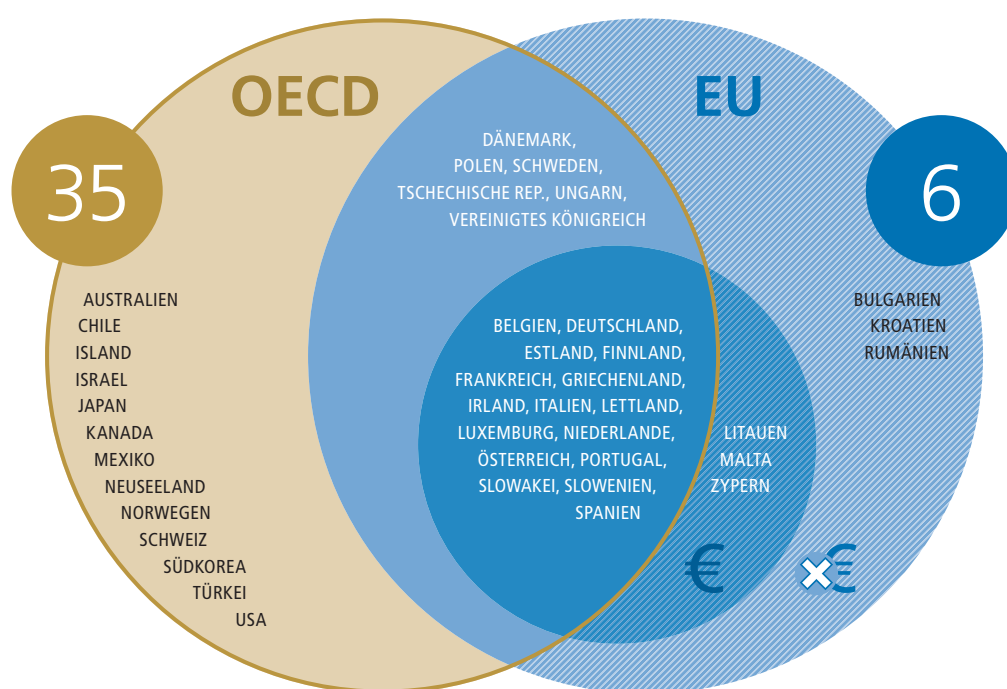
OECD

EU

35

6

DÄNEMARK,
POLEN, SCHWEDEN,
TSCHECHISCHE REP., UNGARN,
VEREINIGTES KÖNIGREICH

AUSTRALIEN
CHILE
ISLAND
ISRAEL
JAPAN
KANADA
MEXIKO
NEUSEELAND
NORWEGEN
SCHWEIZ
SÜDKOREA
TÜRKEI
USA

BELGIEN, DEUTSCHLAND,
ESTLAND, FINNLAND,
FRANKREICH, GRIECHENLAND,
IRLAND, ITALIEN, LETTLAND,
LUXEMBURG, NIEDERLANDE,
ÖSTERREICH, PORTUGAL,
SLOWAKEI, SLOWENIEN,
SPANIEN

LITAUEN
MALTA
ZYPERN

BULGARIEN
KROATIEN
RUMÄNIEN

€

€